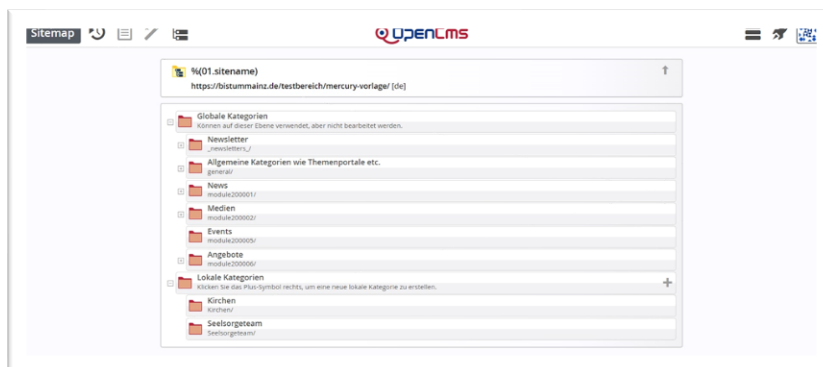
Sitemap

OpenCms

%(01.sitename)
https://bistummainz.de/testbereich/mercury-vorlage/ [de]

Globale Kategorien
Können auf dieser Ebene verwendet, aber nicht bearbeitet werden.

Newsletter
_newsletters_/

Allgemeine Kategorien wie Themenportale etc.
general/

News
module200001/

Medien
module200002/

Events
module200005/

Angebote
module200006/

Lokale Kategorien
Klicken Sie das Plus-Symbol rechts, um eine neue lokale Kategorie zu erstellen.

Kirchen
Kirchen/

Seelsorgeteam
Seelsorgeteam/